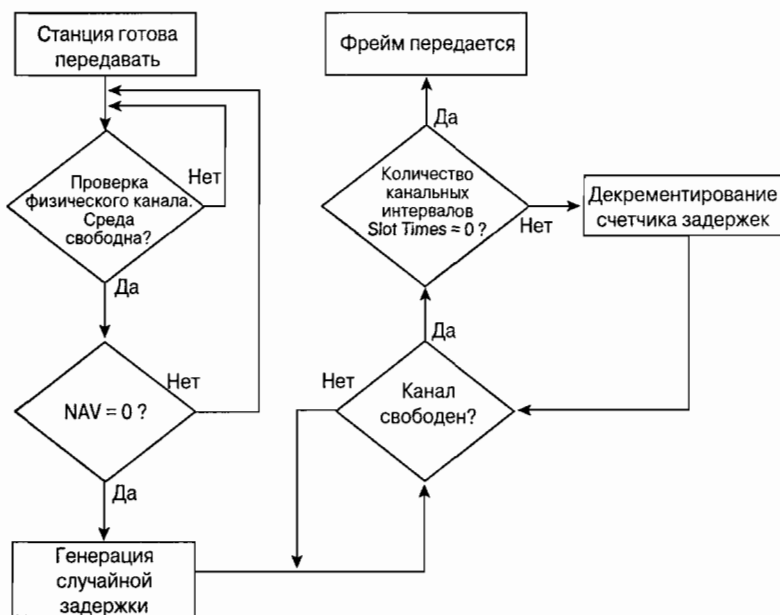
Станция готова передавать

Нет

Проверка физического канала. Среда свободна?

Да

Нет

NAV = 0 ?

Да

Генерация случайной задержки

Фрейм передается

Да

Количество канальных интервалов Slot Times = 0 ?

Нет

Декрементирование счетчика задержек

Да

Нет

Канал свободен?